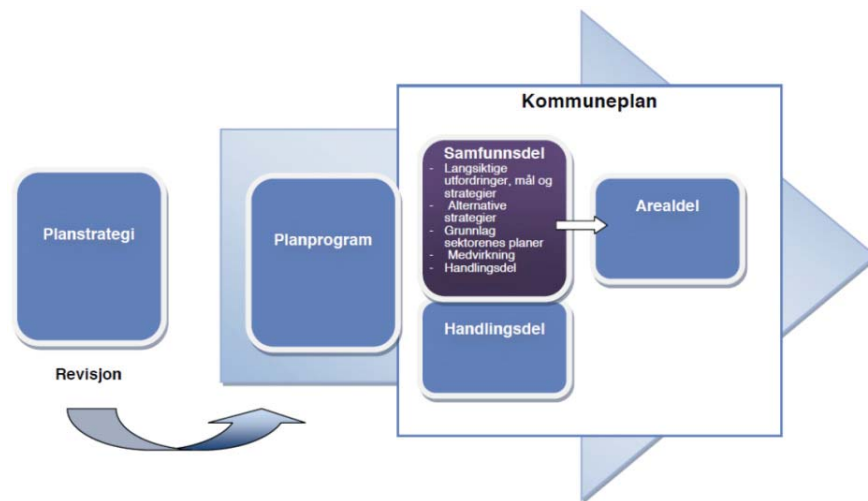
Kommuneplan

Planstrategi

Planprogram

Samfunnsdel
- Langsiktige utfordringer, mål og strategier
- Alternative strategier
- Grunnlag sektorenes planer
- Medvirkning
- Handlingsdel

Arealdel

Handlingsdel

Revisjon